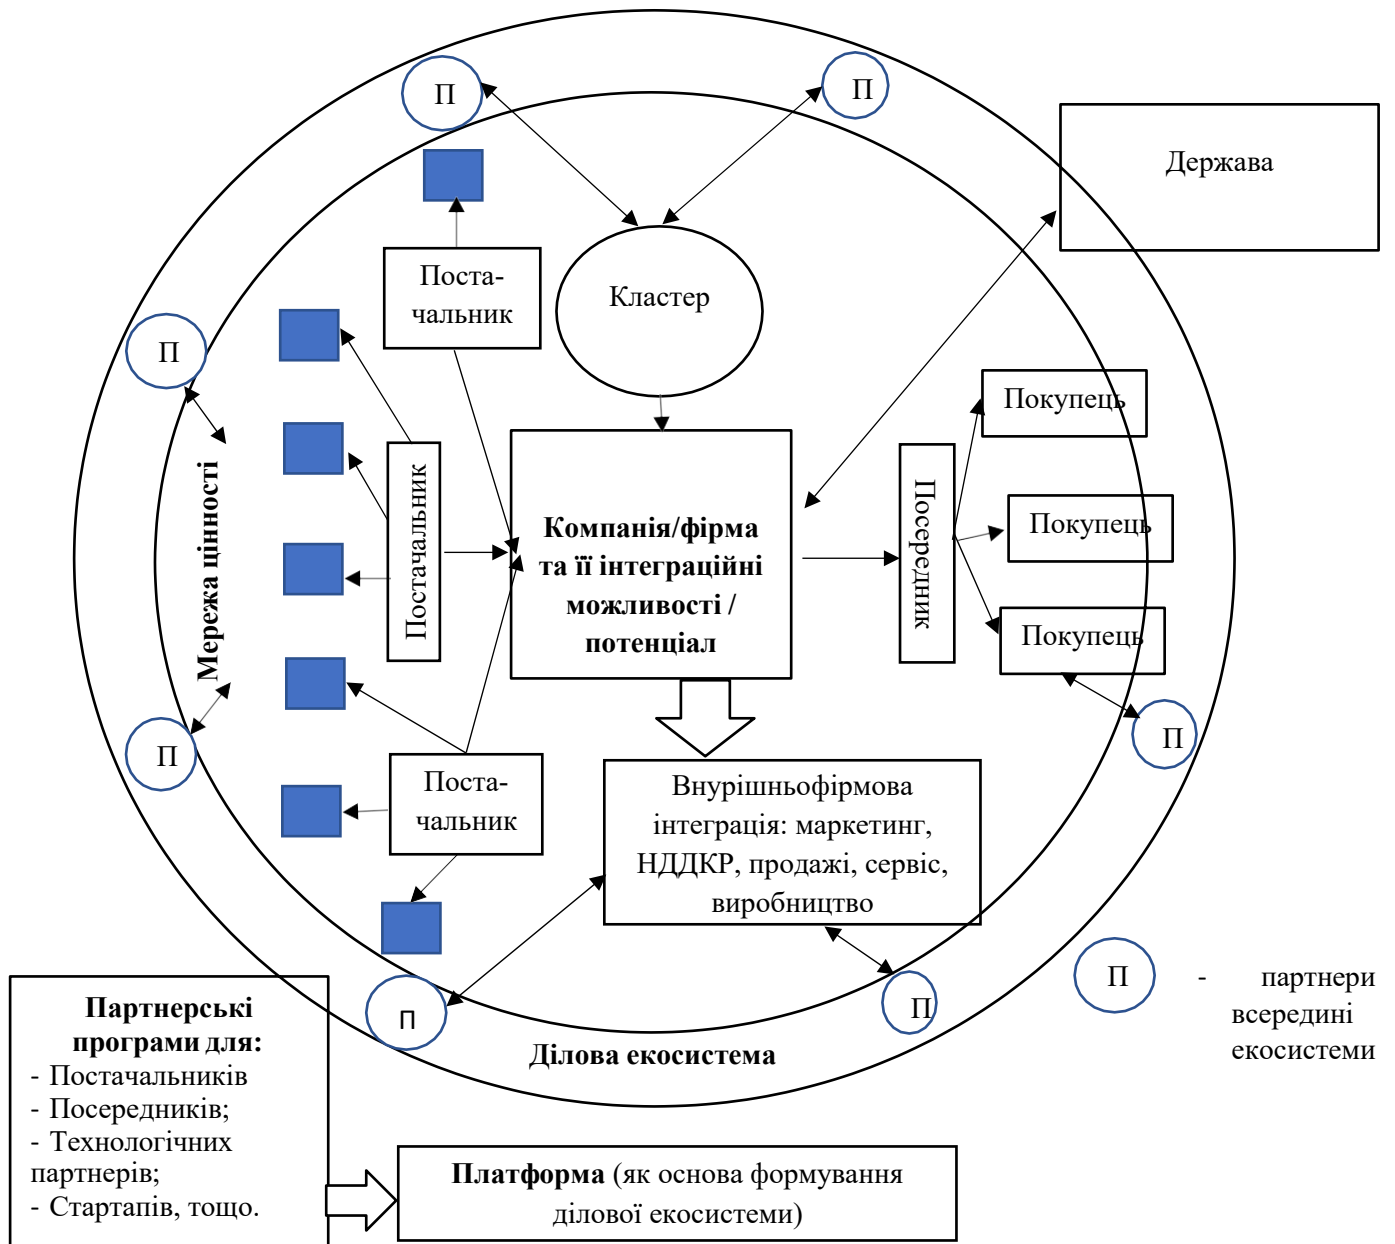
П

П

Держава

Поста-чальник

Кластер

П

Мережа цінності

Постачальник

Компанія/фірма та її інтеграційні можливості / потенціал

Посередник

Покупець

Покупець

Покупець

П

П

Поста-чальник

Внурішньофірмова інтеграція: маркетинг, НДДКР, продажі, сервіс, виробництво

П

П

П - партнери всередині екосистеми

Ділова екосистема

Партнерські програми для:
- Постачальників
- Посередників;
- Технологічних партнерів;
- Стартапів, тощо.

Платформа (як основа формування ділової екосистеми)